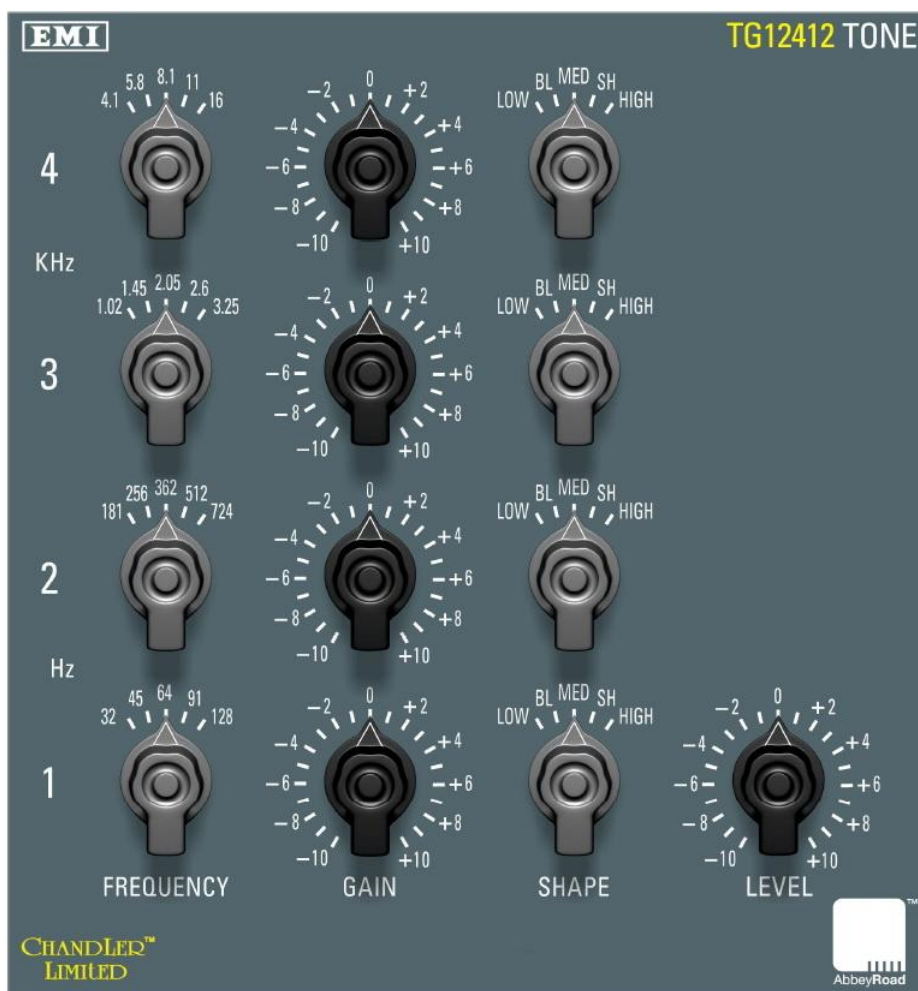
EMI

TG12412 TONE

4

KHz

4.1 5.8 8.1 11 16

−2 0 +2
−4 +4
−6 +6
−8 +8
−10 +10

LOW BL MED SH HIGH

3

1.02 1.45 2.05 2.6 3.25

−2 0 +2
−4 +4
−6 +6
−8 +8
−10 +10

LOW BL MED SH HIGH

2

Hz

181 256 362 512 724

−2 0 +2
−4 +4
−6 +6
−8 +8
−10 +10

LOW BL MED SH HIGH

1

32 45 64 91 128

−2 0 +2
−4 +4
−6 +6
−8 +8
−10 +10

LOW BL MED SH HIGH

−2 0 +2
−4 +4
−6 +6
−8 +8
−10 +10

FREQUENCY GAIN SHAPE LEVEL

CHANDLER™ LIMITED

™ AbbeyRoad